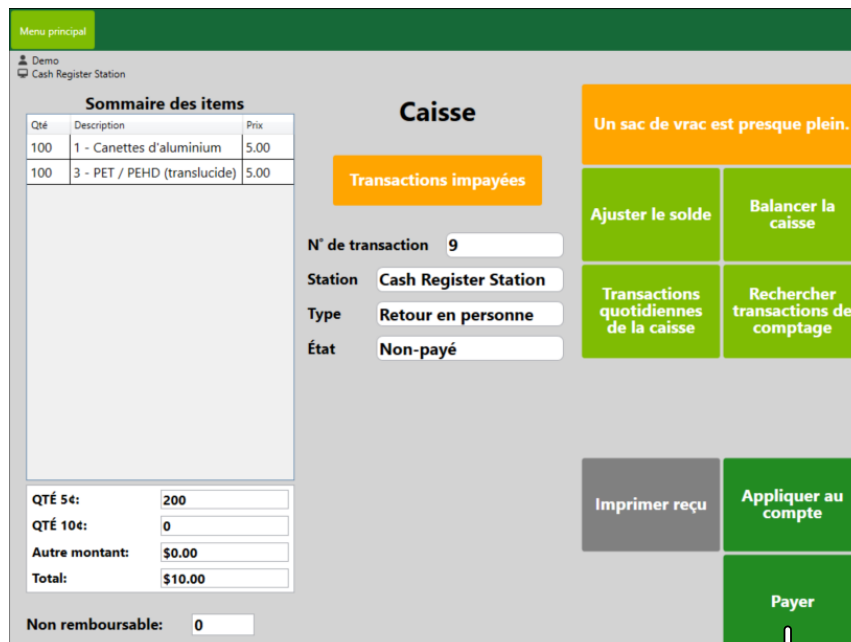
Menu principal

Demo
Cash Register Station

Sommaire des items

| Qté | Description | Prix |
|---|---|---|
| 100 | 1 - Canettes d'aluminium | 5.00 |
| 100 | 3 - PET / PEHD (translucide) | 5.00 |

QTÉ 5¢: 200
QTÉ 10¢: 0
Autre montant: $0.00
Total: $10.00

Non remboursable: 0

Caisse

Transactions impayées

N° de transaction 9
Station Cash Register Station
Type Retour en personne
État Non-payé

Un sac de vrac est presque plein.

Ajuster le solde

Balancer la caisse

Transactions quotidiennes de la caisse

Rechercher transactions de comptage

Imprimer reçu

Appliquer au compte

Payer